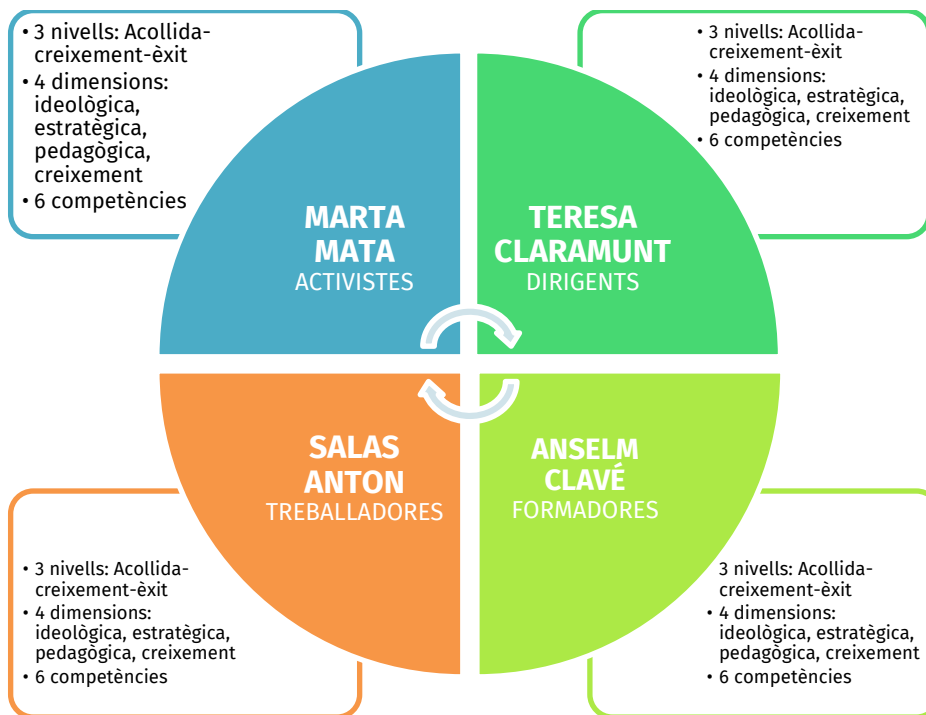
• 3 nivells: Acollida-creixement-èxit
• 4 dimensions: ideològica, estratègica, pedagògica, creixement
• 6 competències

• 3 nivells: Acollida-creixement-èxit
• 4 dimensions: ideològica, estratègica, pedagògica, creixement
• 6 competències

MARTA MATA
ACTIVISTES

TERESA CLARAMUNT
DIRIGENTS

SALAS ANTON
TREBALLADORES

ANSELM CLAVÉ
FORMADORES

• 3 nivells: Acollida-creixement-èxit
• 4 dimensions: ideològica, estratègica, pedagògica, creixement
• 6 competències

3 nivells: Acollida-creixement-èxit
• 4 dimensions: ideològica, estratègica, pedagògica, creixement
• 6 competències